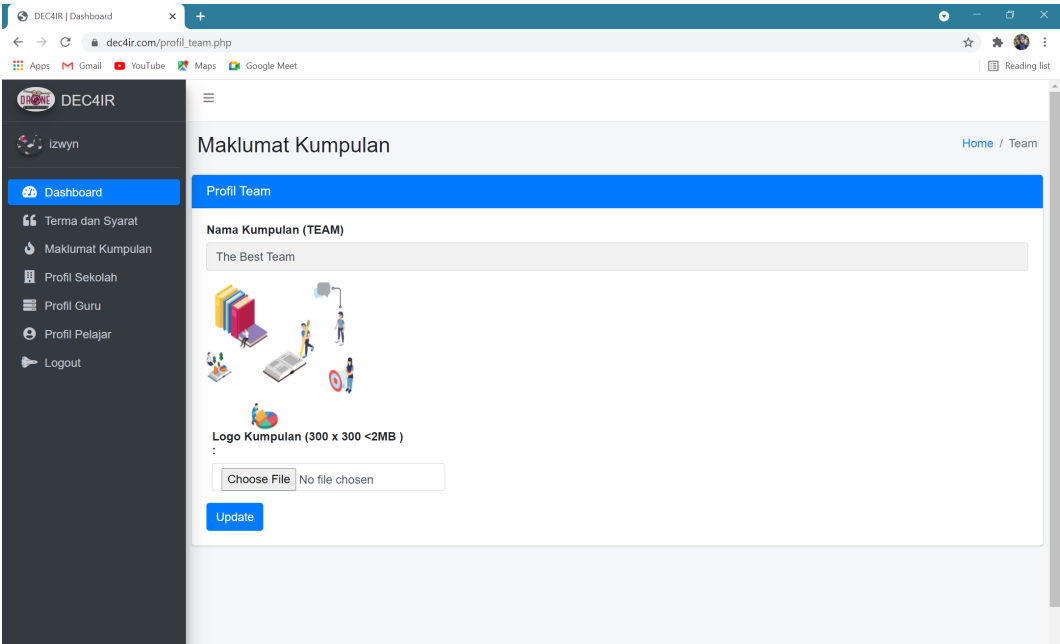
DEC4IR | Dashboard
dec4ir.com/profil_team.php
Apps Gmail YouTube Maps Google Meet
Reading list

DRONE DEC4IR
izwyn
Dashboard
Terma dan Syarat
Maklumat Kumpulan
Profil Sekolah
Profil Guru
Profil Pelajar
Logout

Maklumat Kumpulan
Home / Team

Profil Team

Nama Kumpulan (TEAM)
The Best Team

Logo Kumpulan (300 x 300 <2MB ) :
Choose File No file chosen
Update